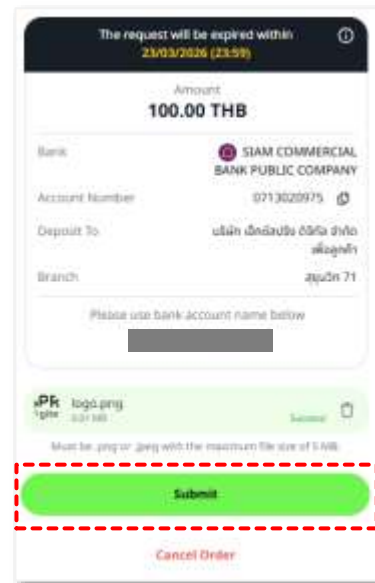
The request will be expired within
23/03/2026 (23:59)

Amount
100.00 THB

Bank
SIAM COMMERCIAL BANK PUBLIC COMPANY

Account Number
0713020975

Deposit To
บริษัท เอ็กซ์เอบริซ ดิจิทัล จำกัด เพื่อลูกค้า

Branch
สุขุมวิท 71

Please use bank account name below

logo.png
0.01 MB
Success

Must be .png or .jpeg with the maximum file size of 5 MB.

Submit

Cancel Order